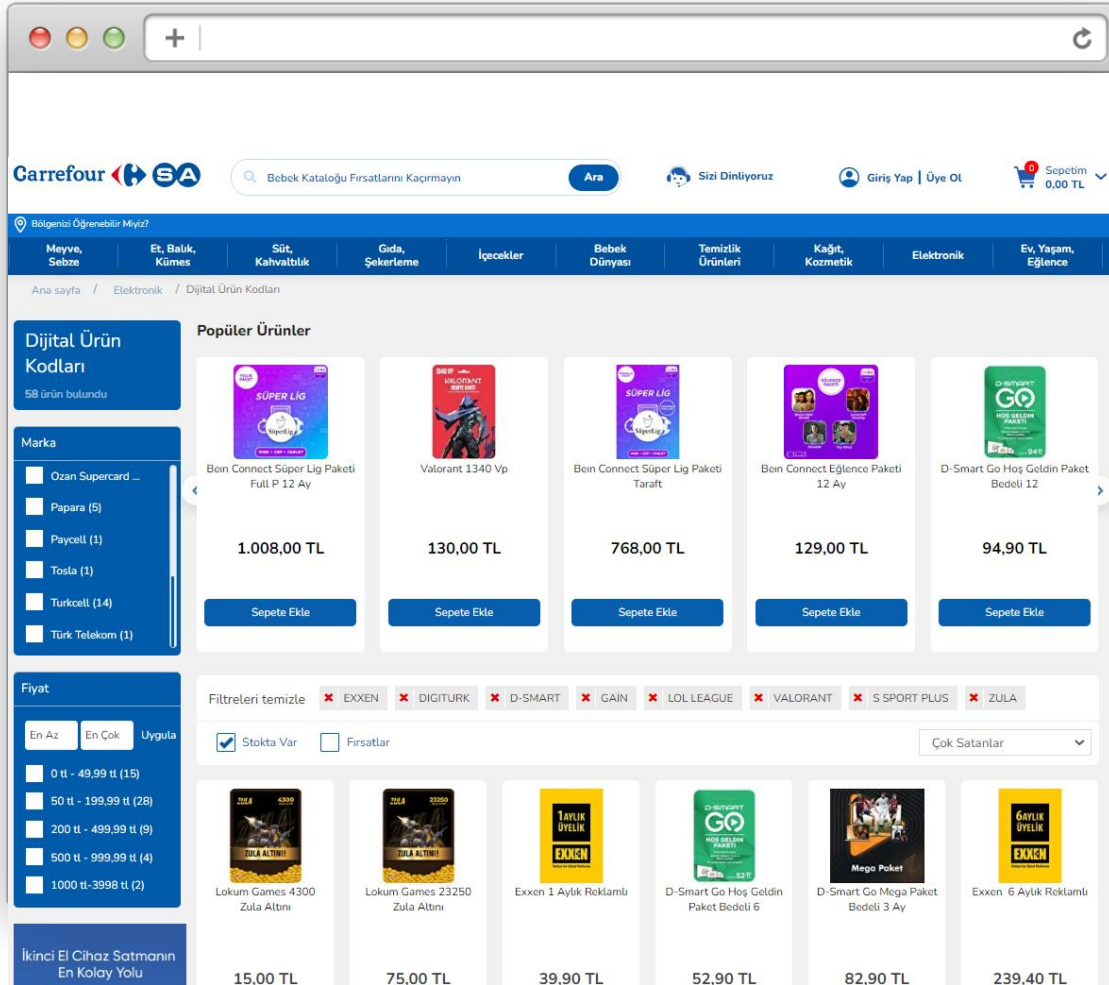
+

Carrefour SA

Bebek Kataloğu Fırsatlarını Kaçırmayın Ara

Sizi Dinliyoruz

Giriş Yap | Üye Ol

0 Sepetim 0,00 TL

Bölgenizi Öğrenebilir Miyiz?

Meyve, Sebze | Et, Balık, Kümes | Süt, Kahvaltılık | Gıda, Şekerleme | İçecekler | Bebek Dünyası | Temizlik Ürünleri | Kağıt, Kozmetik | Elektronik | Ev, Yaşam, Eğlence

Ana sayfa / Elektronik / Dijital Ürün Kodları

Dijital Ürün Kodları
58 ürün bulundu

Marka
Ozan Supercard ...
Papara (5)
Paycell (1)
Tosla (1)
Turkcell (14)
Türk Telekom (1)

Fiyat
En Az En Çok Uygula
0 tl - 49,99 tl (15)
50 tl - 199,99 tl (28)
200 tl - 499,99 tl (9)
500 tl - 999,99 tl (4)
1000 tl-3998 tl (2)

İkinci El Cihaz Satmanın En Kolay Yolu

Popüler Ürünler

SÜPER LİG
Bein Connect Süper Lig Paketi Full P 12 Ay
1.008,00 TL
Sepete Ekle

VALORANT
Valorant 1340 Vp
130,00 TL
Sepete Ekle

SÜPER LİG
Bein Connect Süper Lig Paketi Taraft
768,00 TL
Sepete Ekle

Bein Connect Eğlence Paketi 12 Ay
129,00 TL
Sepete Ekle

D-SMART GO HOŞ GELDİN PAKETİ
D-Smart Go Hoş Geldin Paket Bedeli 12
94,90 TL
Sepete Ekle

Filtreleri temizle EXXEN DIGITURK D-SMART GAİN LOL LEAGUE VALORANT S SPORT PLUS ZULA

Stokta Var Fırsatlar Çok Satanlar

ZULA ALTINI!!
Lokum Games 4300 Zula Altını
15,00 TL

ZULA ALTINI!!
Lokum Games 23250 Zula Altını
75,00 TL

1AYLIK ÜYELİK EXXEN
Exxen 1 Aylık Reklamlı
39,90 TL

D-SMART GO HOŞ GELDİN PAKETİ
D-Smart Go Hoş Geldin Paket Bedeli 6
52,90 TL

Mega Paket
D-Smart Go Mega Paket Bedeli 3 Ay
82,90 TL

6AYLIK ÜYELİK EXXEN
Exxen 6 Aylık Reklamlı
239,40 TL